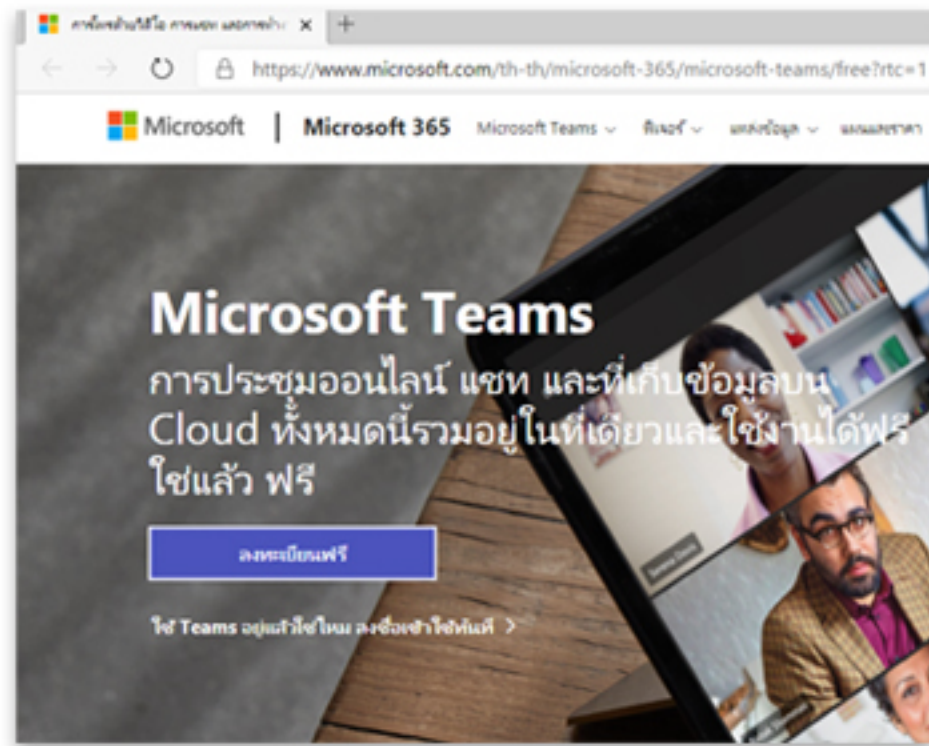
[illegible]

https://www.microsoft.com/th-th/microsoft-365/microsoft-teams/free?rtc=1

Microsoft | Microsoft 365 Microsoft Teams ฟีเจอร์ แหล่งข้อมูล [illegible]

Microsoft Teams

การประชุมออนไลน์ แชท และที่เก็บข้อมูลบน Cloud ทั้งหมดนี้รวมอยู่ในที่เดียวและใช้งานได้ฟรี ใช่แล้ว ฟรี

ลงทะเบียนฟรี

ใช้ Teams อยู่แล้วใช่ไหม ลงชื่อเข้าใช้ทันที >

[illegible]